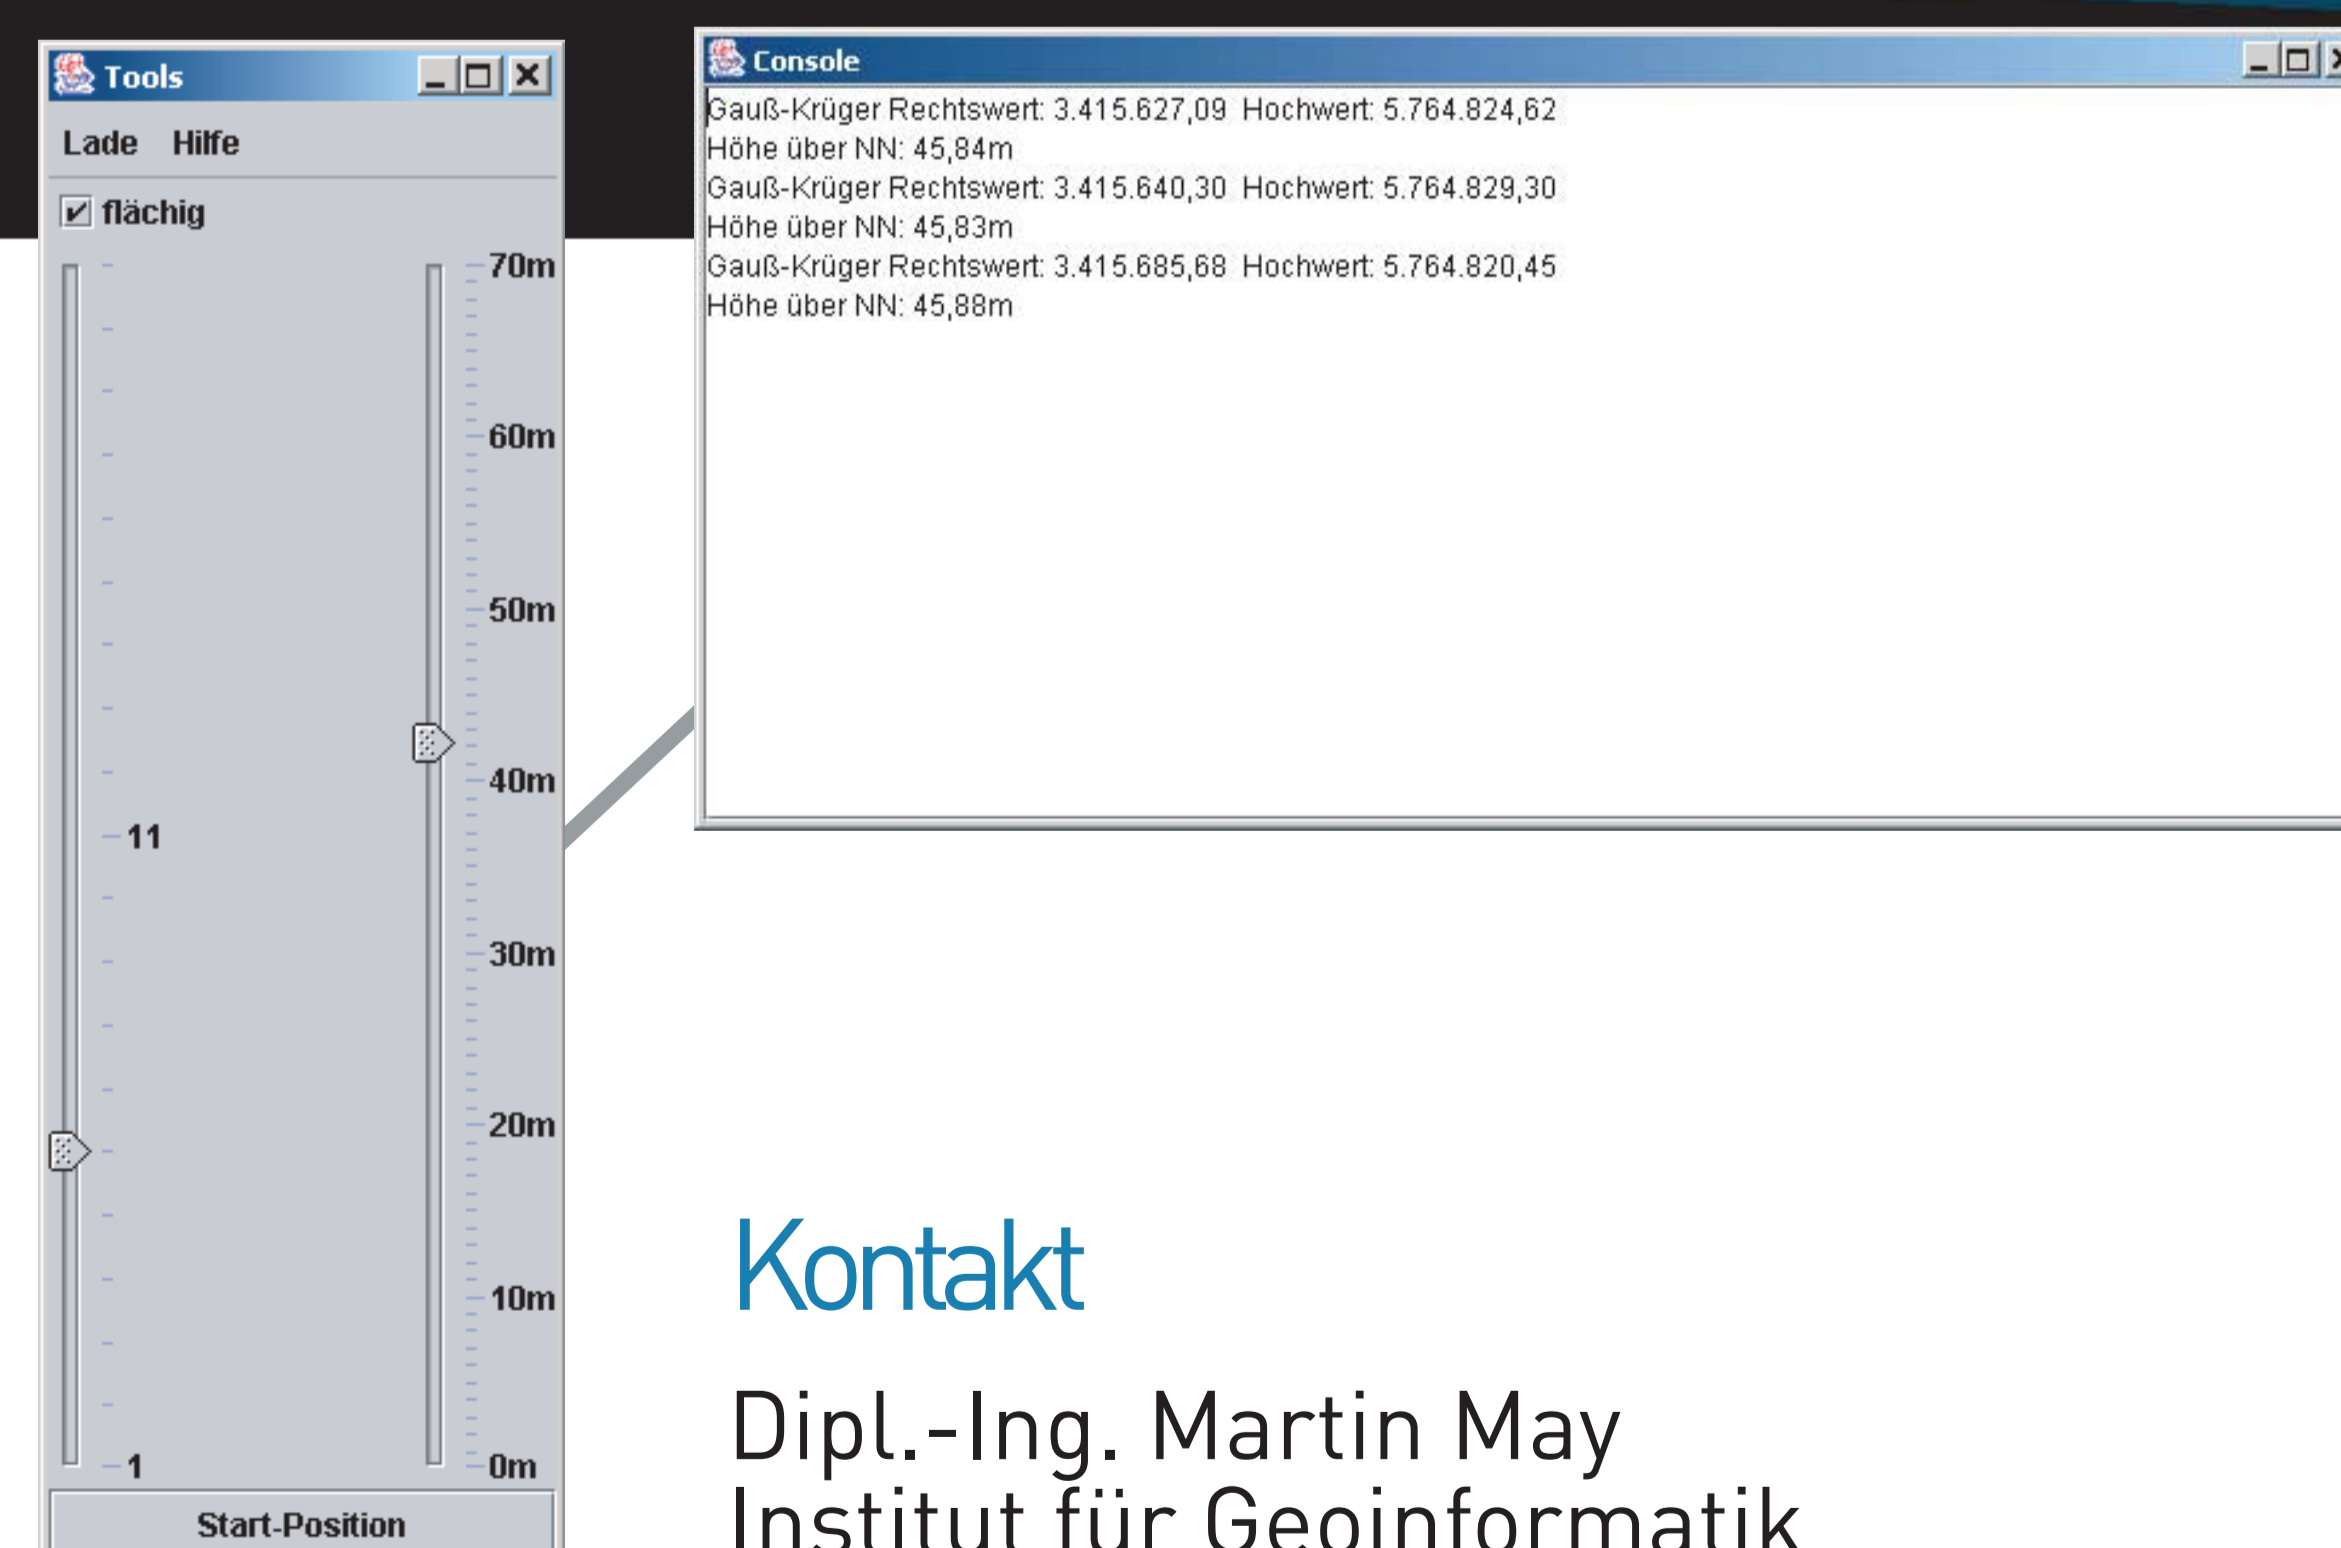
Tools

Lade Hilfe

flächig

11

1

70m

60m

50m

40m

30m

20m

10m

0m

Start-Position

Console

Gauß-Krüger Rechtswert: 3.415.627,09 Hochwert: 5.764.824,62
Höhe über NN: 45,84m
Gauß-Krüger Rechtswert: 3.415.640,30 Hochwert: 5.764.829,30
Höhe über NN: 45,83m
Gauß-Krüger Rechtswert: 3.415.685,68 Hochwert: 5.764.820,45
Höhe über NN: 45,88m

Kontakt

Dipl.-Ing. Martin May
Institut für Geoinformatik